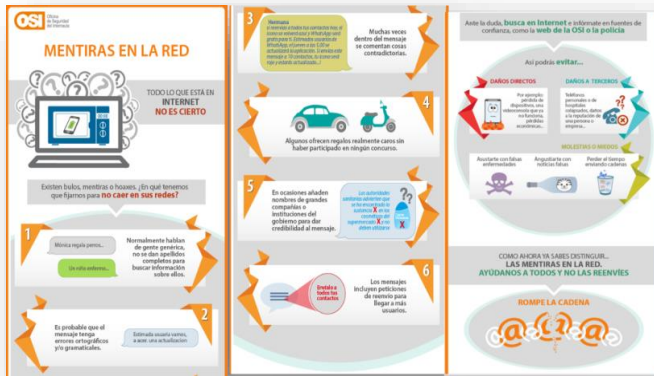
OSI Oficina de Seguridad del Internauta

MENTIRAS EN LA RED

TODO LO QUE ESTÁ EN INTERNET NO ES CIERTO

Existen bulos, mentiras o hoaxes. ¿En qué tenemos que fijarnos para no caer en sus redes?

1

Mónica regala perros...

Un niño enfermo...

Normalmente hablan de gente genérica, no se dan apellidos completos para buscar información sobre ellos.

Es probable que el mensaje tenga errores ortográficos y/o gramaticales.

Estimado usuario vamos a aser una actualizacion

2

3

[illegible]

Muchas veces dentro del mensaje se comentan cosas contradictorias.

4

Algunos ofrecen regalos realmente caros sin haber participado en ningún concurso.

5

En ocasiones añaden nombres de grandes compañías o instituciones del gobierno para dar credibilidad al mensaje.

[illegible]

6

Envíalo a todos tus contactos

Los mensajes incluyen peticiones de reenvío para llegar a más usuarios.

Ante la duda, busca en Internet e infórmate en fuentes de confianza, como la web de la OSI o la policía

Así podrás evitar...

DAÑOS DIRECTOS

Por ejemplo pérdida de dispositivo, una intrusión que no ha funcionado, pérdidas económicas...

DAÑOS A TERCEROS

Teléfonos personales o de hospitales colapsados, daños a la reputación de una persona o empresa...

MOLESTIAS O MIEDOS

Asustarte con falsas enfermedades

Angustiarte con noticias falsas

Perder el tiempo enviando cadenas

COMO AHORA YA SABES DISTINGUIR... LAS MENTIRAS EN LA RED. AYÚDANOS A TODOS Y NO LAS REENVÍES

ROMPE LA CADENA